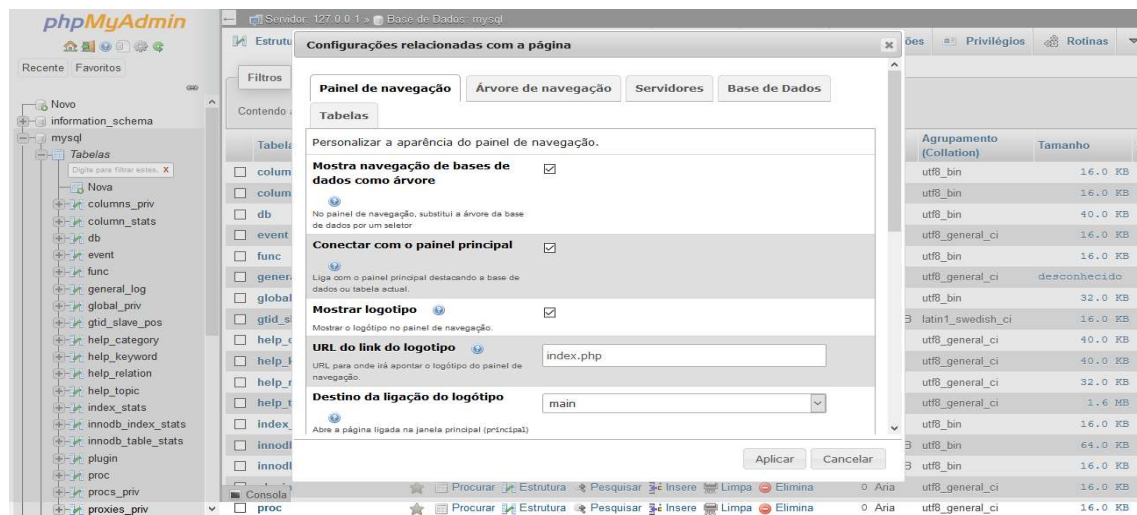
phpMyAdmin

Recente Favoritos

Novo
information_schema
mysql
Tabelas
Digite para filtrar estes, X
Nova
columns_priv
column_stats
db
event
func
general_log
global_priv
gtid_slave_pos
help_category
help_keyword
help_relation
help_topic
index_stats
innodb_index_stats
innodb_table_stats
plugin
proc
procs_priv
proxies_priv

Servidor: 127.0.0.1 » Base de Dados: mysql

Estrutu
Filtros
Contendo
Tabela
colum
colum
db
event
func
gener
global
gtid_s
help_c
help_k
help_r
help_t
index_
innodl
innodl
proc
Consola

ões Privilégios Rotinas

Agrupamento (Collation) | Tamanho
utf8_bin | 16.0 KB
utf8_bin | 16.0 KB
utf8_bin | 40.0 KB
utf8_general_ci | 16.0 KB
utf8_bin | 16.0 KB
utf8_general_ci | desconhecido
utf8_bin | 32.0 KB
latin1_swedish_ci | 16.0 KB
utf8_general_ci | 40.0 KB
utf8_general_ci | 40.0 KB
utf8_general_ci | 32.0 KB
utf8_general_ci | 1.6 MB
utf8_bin | 16.0 KB
utf8_bin | 64.0 KB
utf8_bin | 16.0 KB
utf8_general_ci | 16.0 KB
utf8_general_ci | 16.0 KB

Procurar Estrutura Pesquisar Insere Limpa Elimina 0 Aria
Procurar Estrutura Pesquisar Insere Limpa Elimina 0 Aria

Configurações relacionadas com a página

Painel de navegação | Árvore de navegação | Servidores | Base de Dados | Tabelas

Personalizar a aparência do painel de navegação.

Mostra navegação de bases de dados como árvore
No painel de navegação, substitui a árvore da base de dados por um seletor

Conectar com o painel principal
Liga com o painel principal destacando a base de dados ou tabela actual.

Mostrar logotipo
Mostrar o logótipo no painel de navegação.

URL do link do logotipo
URL para onde irá apontar o logótipo do painel de navegação.
index.php

Destino da ligação do logótipo
Abre a página ligada na janela principal (principal)
main

Aplicar Cancelar